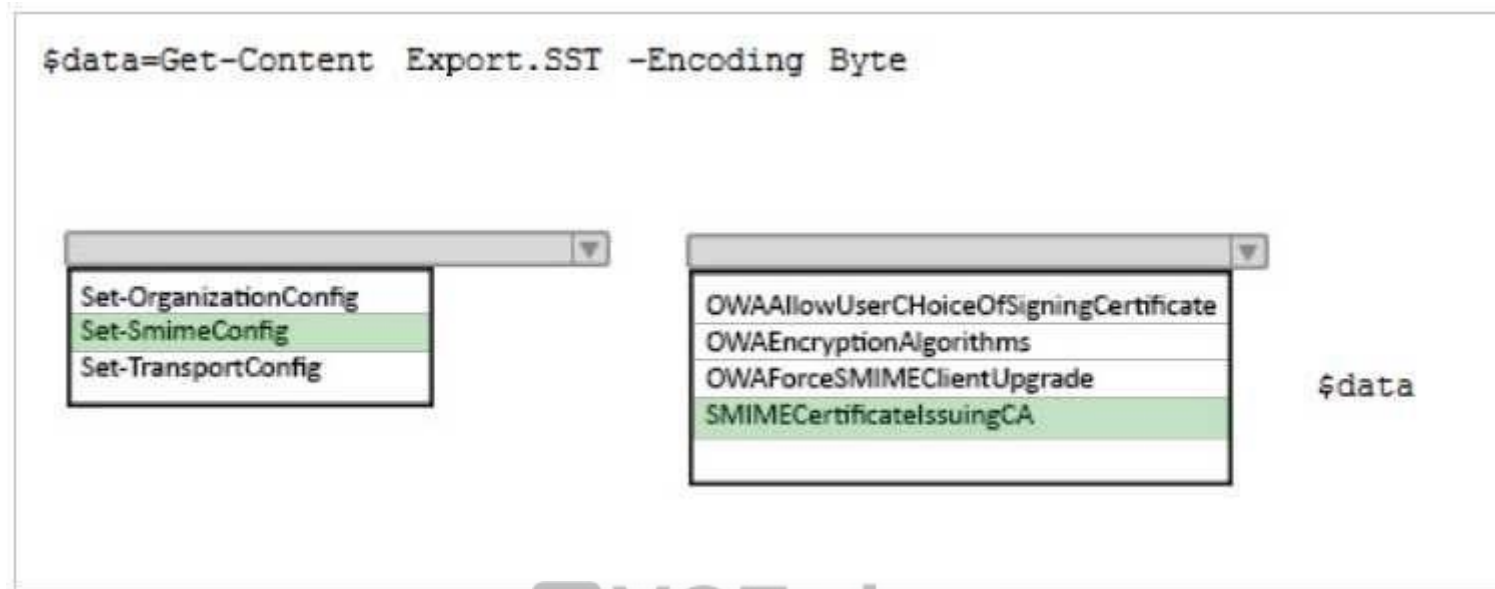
$data=Get-Content Export.SST -Encoding Byte

Set-OrganizationConfig
Set-SmimeConfig
Set-TransportConfig

OWAAllowUserCHoiceOfSigningCertificate
OWAEncryptionAlgorithms
OWAForceSMIMEClientUpgrade
SMIMECertificateIssuingCA

$data